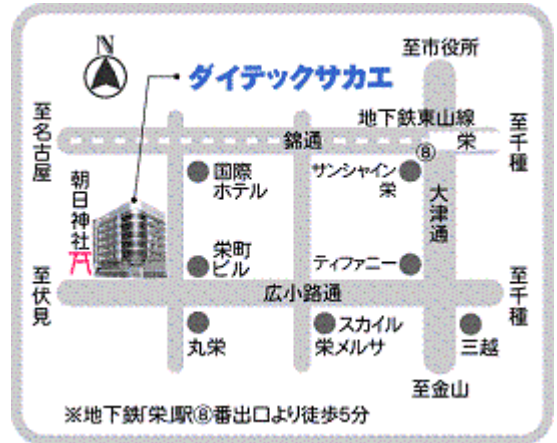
N

ダイテックサカエ

至市役所

地下鉄東山線

至名古屋

錦通

栄

至千種

⑧

国際ホテル

サンシャイン栄

大津通

朝日神社

栄町ビル

ティファニー

至伏見

広小路通

至千種

丸栄

スカイル栄メルサ

三越

至金山

※地下鉄「栄」駅⑧番出口より徒歩5分